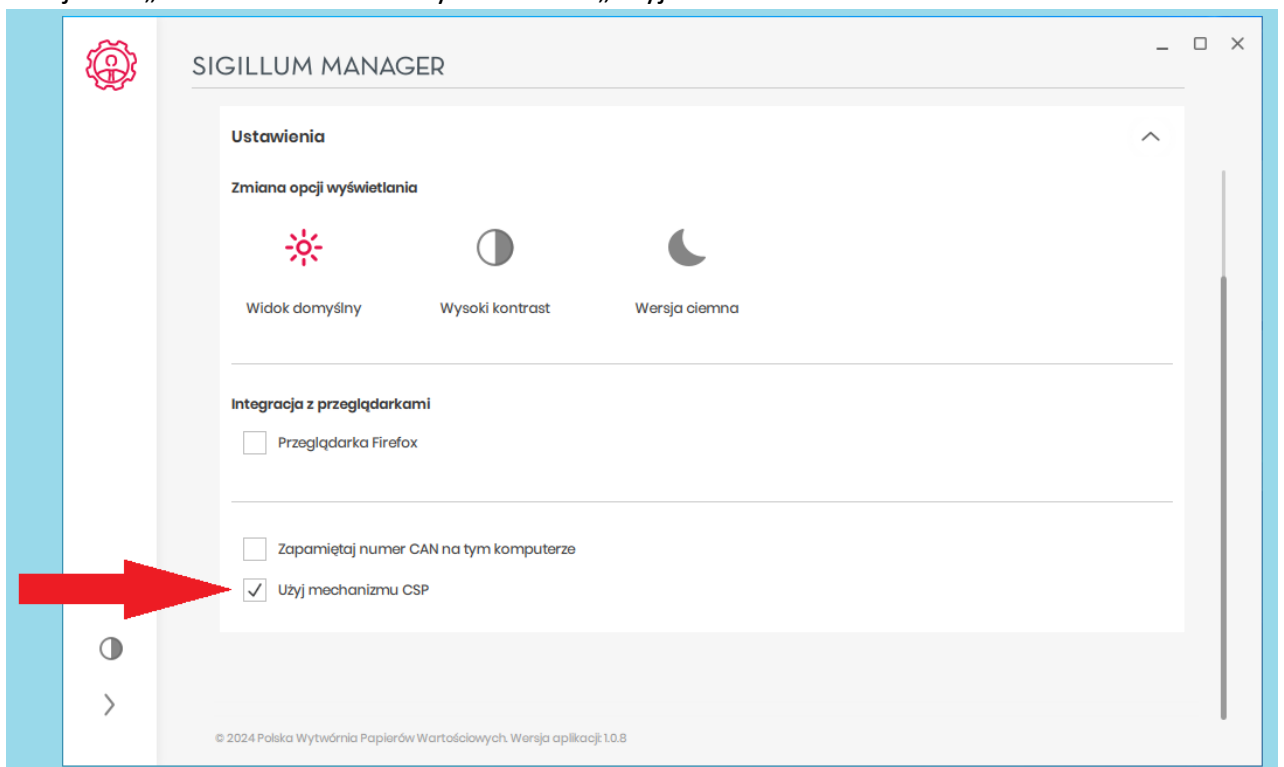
SIGILLUM MANAGER

Ustawienia

Zmiana opcji wyświetlania

Widok domyślny

Wysoki kontrast

Wersja ciemna

Integracja z przeglądarkami

Przeglądarka Firefox

Zapamiętaj numer CAN na tym komputerze

Użyj mechanizmu CSP

© 2024 Polska Wytwórnia Papierów Wartościowych. Wersja aplikacji: 1.0.8